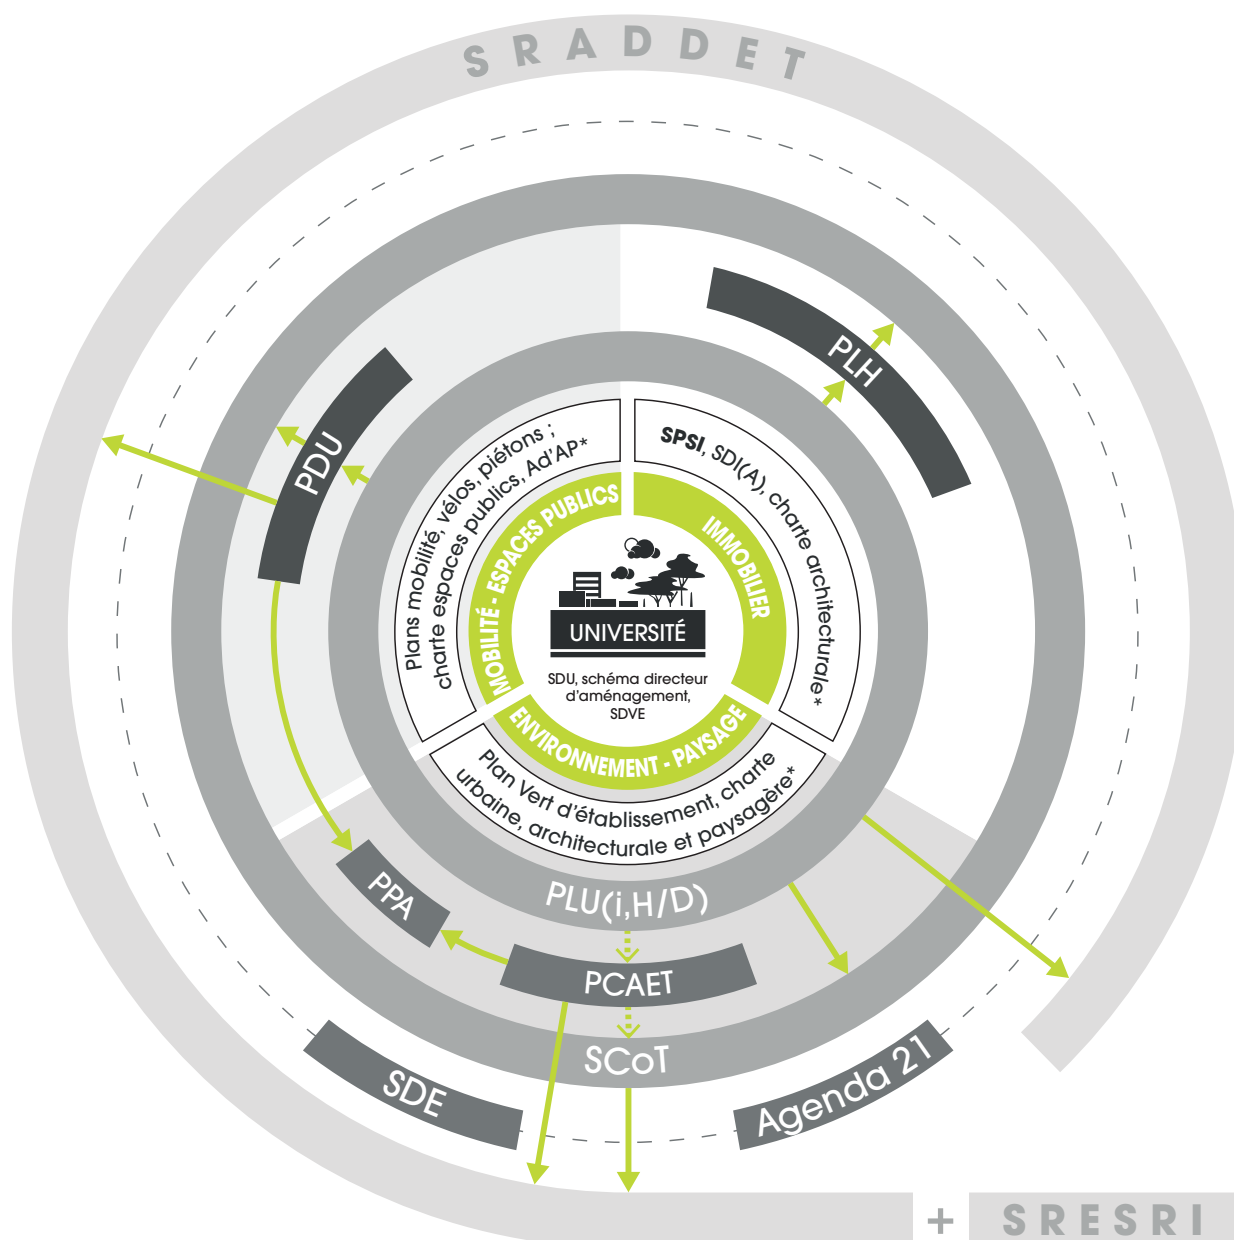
SRADDET

PLH

PDU

Plans mobilité, vélos, piétons ; charte espaces publics, Ad'AP*

SPSI, SDI(A), charte architecturale*

MOBILITÉ - ESPACES PUBLICS

IMMOBILIER

UNIVERSITÉ

SDU, schéma directeur d'aménagement, SDVE

ENVIRONNEMENT - PAYSAGE

Plan Vert d'établissement, charte urbaine, architecturale et paysagère*

PPA

PLU(i,H/D)

PCAET

SCoT

SDE

Agenda 21

+ SRESRI